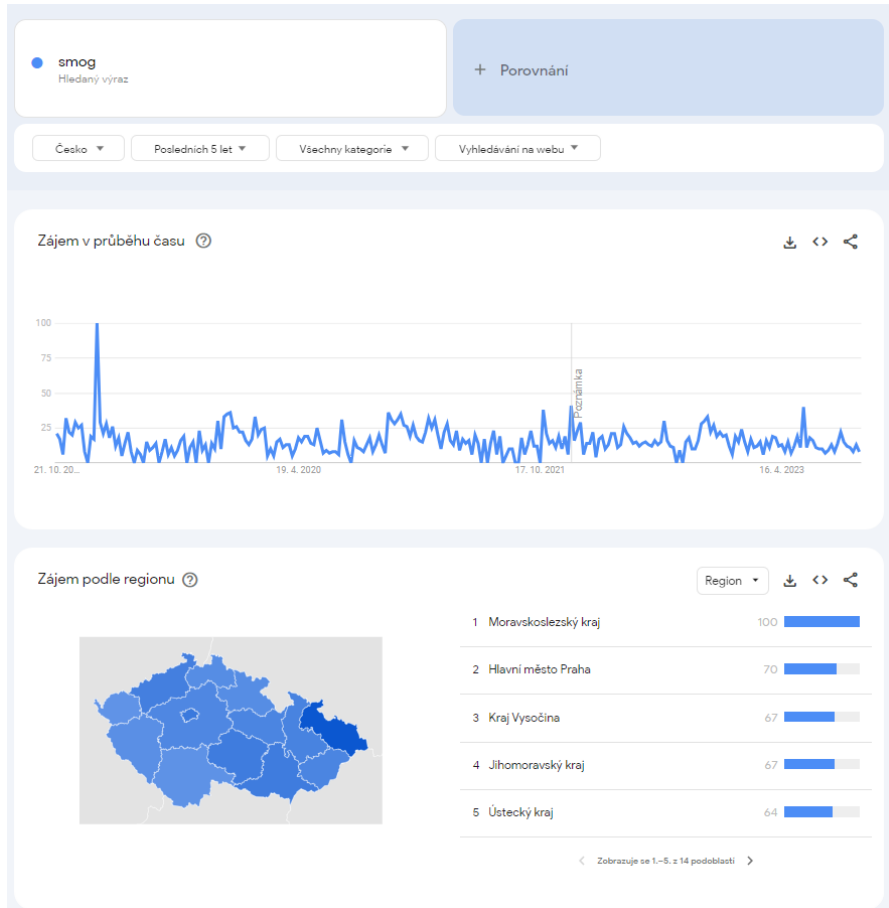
smog
Hledaný výraz

+ Porovnání

Česko ▾ | Posledních 5 let ▾ | Všechny kategorie ▾ | Vyhledávání na webu ▾

Zájem v průběhu času ?

100
75
50
25
Poznámka
21. 10. 20... | 19. 4. 2020 | 17. 10. 2021 | 16. 4. 2023

Zájem podle regionu ?

Region ▾

| | | |
|---|---|---|
| 1 | Moravskoslezský kraj | 100 |
| 2 | Hlavní město Praha | 70 |
| 3 | Kraj Vysočina | 67 |
| 4 | Jihomoravský kraj | 67 |
| 5 | Ústecký kraj | 64 |

< Zobrazuje se 1.–5. z 14 podoblastí >